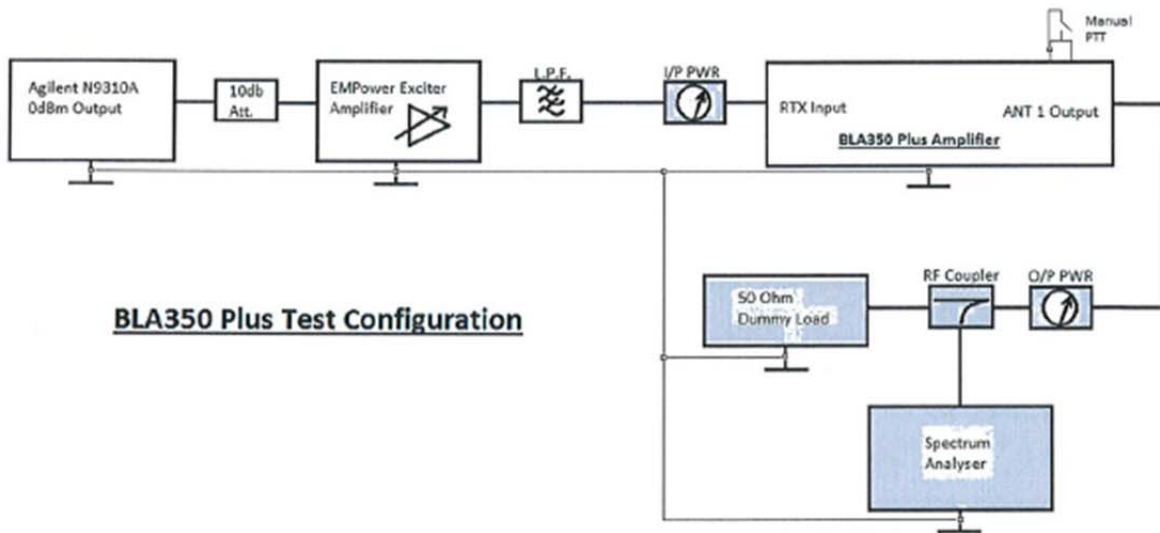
Manual PTT

Agilent N9310A 0dBm Output

10db Att.

EMPower Exciter Amplifier

L.P.F.

I/P PWR

RTX Input

ANT 1 Output

BLA350 Plus Amplifier

BLA350 Plus Test Configuration

50 Ohm Dummy Load

RF Coupler

O/P PWR

Spectrum Analyser